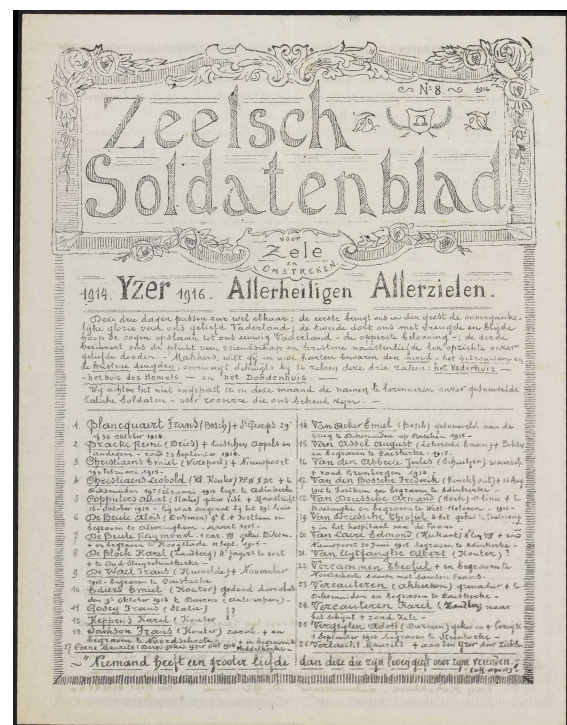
N° 8 1916

Zeelsch Soldatenblad

voor Zele en omstreken

1914. Yzer 1916. Allerheiligen Allerzielen.

Deze twee dagen passen zoo wel elkaar; de eerste brengt ons in den geest de onvergankelijke glorie van ons geliefd Vaderland; de tweede doet ons met vreugde en blijde hoop de oogen opslaan tot ons eeuwig Vaderland - de opperste belooning - de derde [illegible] ons de plicht van vriendschap en trouwe naastenliefde, ten opzichte onzer geliefde dooden - Makkers, wilt gij in uwe harten bewaren den moed - het betrouwen en de kristene deugden, overweegt dikwijls bij u zelven deze drie zaken: het Vaderhuis - het huis des Hemels - en het Doodenhuis -

Wij achten het niet ondepast in deze maand de namen te herinneren onzer gesneuvelde Zeelsche Soldaten - zoo verre die ons bekend zijn. -

1. Plancquaert Frans (Bosch) + 1e Gezegde 29 of 30 october 1914.
2. Draeck Remi (Bries) + Lichtijn Appels en Landegem - zond 13 September 1914.
3. Christiaens Emiel (Welzepot) + Nieuwpoort 1914 - of 15 - 1915.
4. Christiaens Leopold (H. Koutu) 29 N 1 D C + L Diksmuiden 1915 Februari 1916 begr. te Adinkerke.
5. Coppieters Albert (Stalie) gekw. pit + Wandelingh 15 October 1916 - bij was sergeant bij het 15e linie
6. De Beule Alois (Dortmen) 9e E + Rottem en begraven te Calmenchyhem - Maart 1915.
7. De Beule Raymond - Ecar 3 gekw. Dixm. + en begraven te Hoogstade 11 Sept. 1915 -
8. De Block Karel (Landberg) 1e Jagers te voet + te Oud-Stuyvekenskerke -
9. De Wael Frans (Kruisdal) + November 1915 - begraven te Oostkerke
10. Ediers Emiel (Kouter) gedood door de 4 a 3 October 1914 + Bouwen (stalveruper) -
11. Gosey Frans (Statie) ?
12. Heppens Karel (Kouter ?
13. Jansson Frans (Kouter) zwaar + aan begraven, 1. koerdeschote
17. Coene Maurits (Bosch) gekw. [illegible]
14. Van Acker Emiel (Bosch) gesneuveld aan de Lessing te Diksmuiden op Dinschen 1915 -
15. Van Assel August (Schrieke boven) + Diksm en begraven te Oostkerke - 1915 -
16. Van den Abbeele Jules (Schutter) vermist, + rond Tremelingen 1914 -
17. Van den Bossche Frederik (Penselfout) + 16 Aug 1916 Teilleur en begraven te Adinkerke
18. Van Duysse Armand (Hoek) 6e linie + te Boesinghe en begraven te West-Vleteren - 1916 -
19. Van Duysse Theofiel + het gekwi te Dalsheng + in het hospitaal van de Panne
20. Van Laere Edmond (Kuikant) 2e Lig. 3 + en te Nieuwpoort 30 Juni 1915 begraven te Adinkerke -
21. Van Uytfanghe Albert (Kouter) ?
22. Vercammen Theofiel + en begraven te Noordschote samen met Janson Frans -
23. Verhaeren (Achtelen) grenadier + te Diksmuiden en begraven te Oostkerke -
24. Verhaeren Karel (Landberg) maar het schijnt + rond Zele -
25. Verhaeren Adolf (Dortmen) gekw en + Steenstrate 4 September 1916 begraven te Steenkerke -
26. Verlaecht Maurits + aan den Yzer den Zuiden

"Niemand heeft een grooter liefde dan die die zijn leven geeft voor zijne vrienden."
(Sint Joannes)